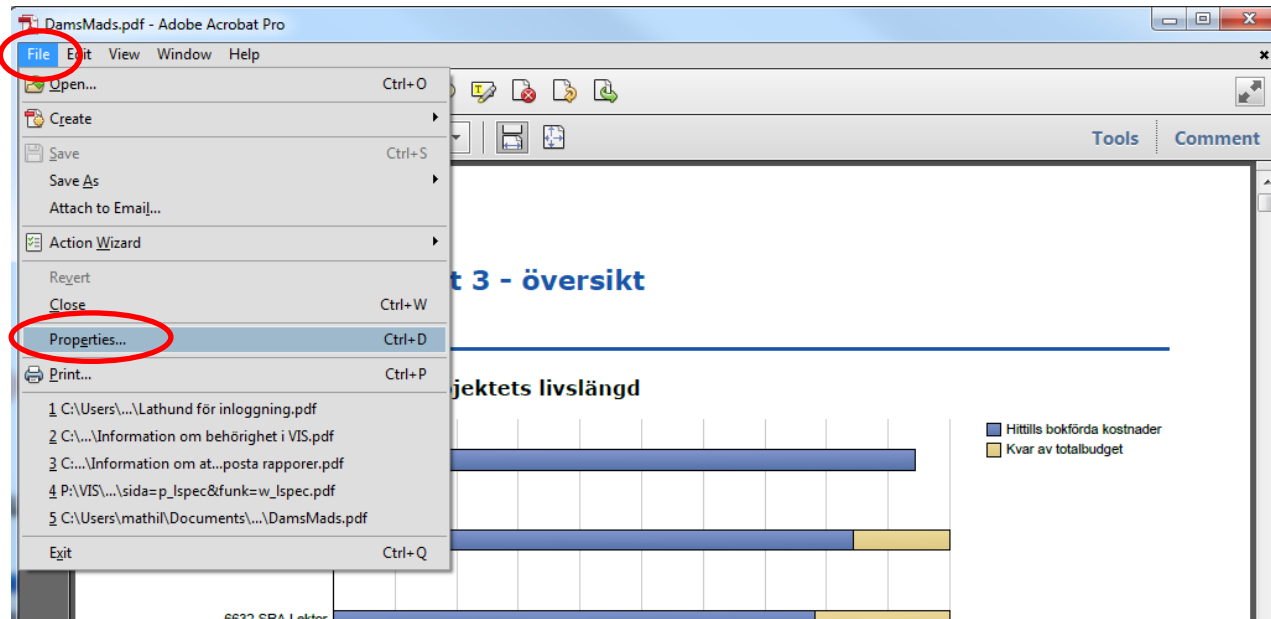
DamsMads.pdf - Adobe Acrobat Pro

File Edit View Window Help

Open... Ctrl+O
Create
Save Ctrl+S
Save As
Attach to Email...
Action Wizard
Revert
Close Ctrl+W
Properties... Ctrl+D
Print... Ctrl+P
1 C:\Users\...\Lathund för inloggning.pdf
2 C:\...\Information om behörighet i VIS.pdf
3 C:...\Information om at...posta rapporer.pdf
4 P:\VIS\...\sida=p_lspec&funk=w_lspec.pdf
5 C:\Users\mathil\Documents\...\DamsMads.pdf
Exit Ctrl+Q

Tools Comment

t 3 - översikt

jektets livslängd

Hittills bokförda kostnader
Kvar av totalbudget

6632 SBA Lektor